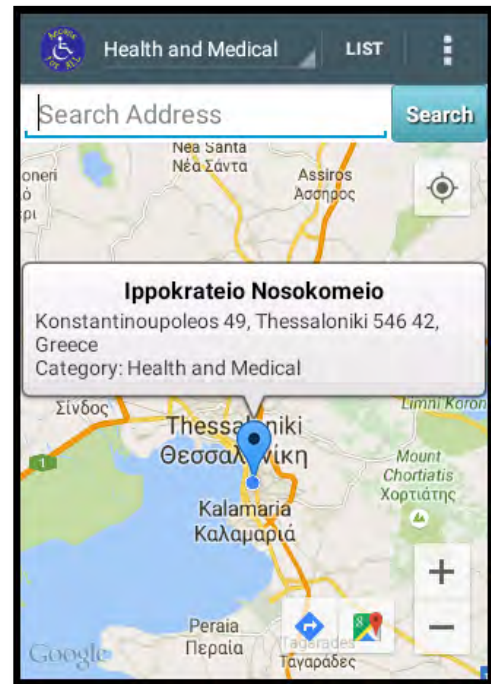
ACCESS FOR ALL

Health and Medical

LIST

Search Address

Search

Nea Santa
Νέα Σάντα

oneri
ό
ρι

Assiros
Άσσηρος

Ippokrateio Nosokomeio

Konstantinoupoleos 49, Thessaloniki 546 42, Greece

Category: Health and Medical

Σίνδος

Limni Koron

Thessaloniki
Θεσσαλονίκη

Mount Chortiatis
Χορτιάτης

1

Kalamaria
Καλαμαριά

+

−

Peraia
Περαία

Tagarades
Ταγαράδες

Google